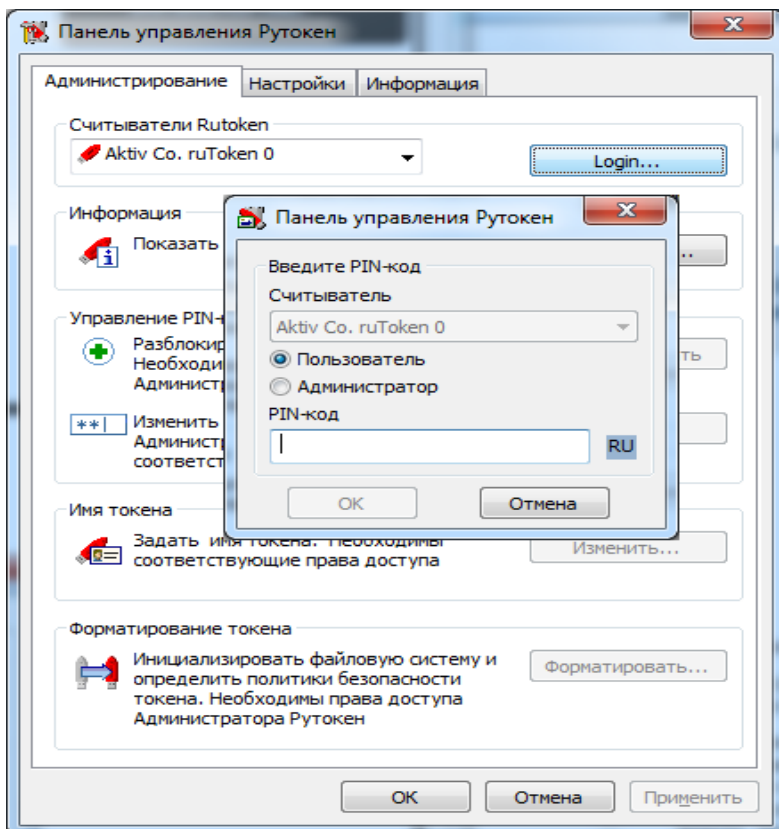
Панель управления Рутокен

Администрирование | Настройки | Информация

Считыватели Rutoken

Aktiv Co. ruToken 0

Login...

Информация

Показать

...

Управление PIN-

Разблокир
Необходи
Админист

ть

**|

Изменить
Админист
соответст

Панель управления Рутокен

Введите PIN-код

Считыватель

Aktiv Co. ruToken 0

Пользователь

Администратор

PIN-код

RU

OK

Отмена

Имя токена

Задать имя токена. Необходимы соответствующие права доступа

Изменить...

Форматирование токена

Инициализировать файловую систему и определить политики безопасности токена. Необходимы права доступа Администратора Рутокен

Форматировать...

OK

Отмена

Применить